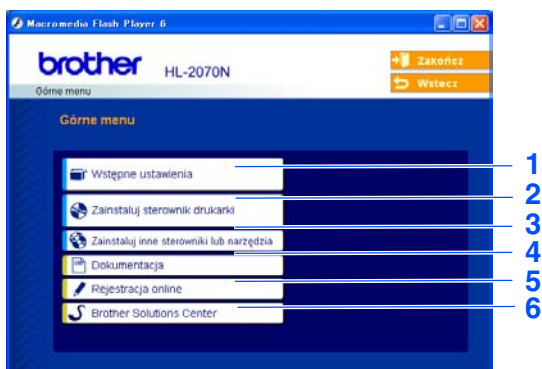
Macromedia Flash Player 6

brother HL-2070N

Górne menu

Zakończ

Wstecz

Górne menu

Wstępne ustawienia

Zainstaluj sterownik drukarki

Zainstaluj inne sterowniki lub narzędzia

Dokumentacja

Rejestracja online

Brother Solutions Center

1
2
3
4
5
6